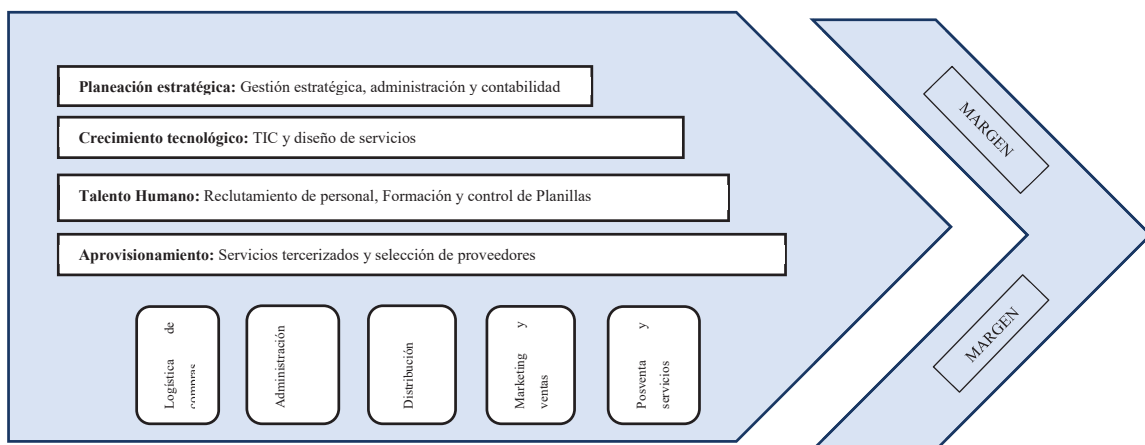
**Planeación estratégica:** Gestión estratégica, administración y contabilidad

**Crecimiento tecnológico:** TIC y diseño de servicios

**Talento Humano:** Reclutamiento de personal, Formación y control de Planillas

**Aprovisionamiento:** Servicios tercerizados y selección de proveedores

Logística de compras

Administración

Distribución

Marketing y ventas

Posventa y servicios

MARGEN

MARGEN